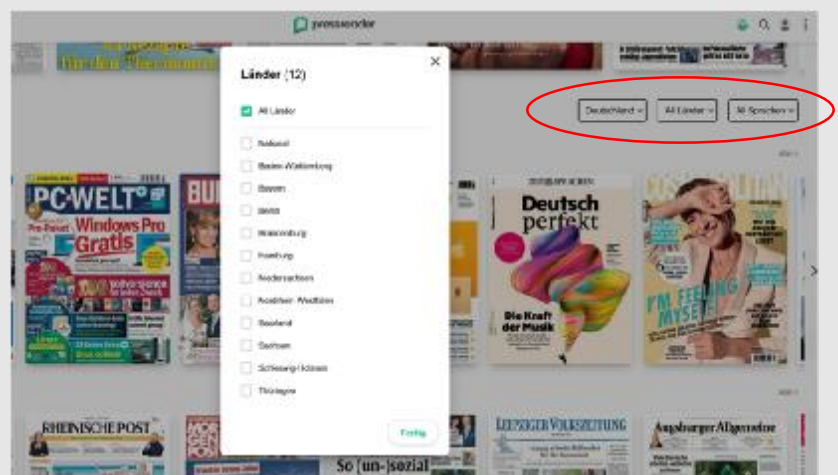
pressreader

Länder (12)

All Länder

National

Baden-Württemberg

Bayern

Berlin

Brandenburg

Hamburg

Niedersachsen

Nordrhein-Westfalen

Saarland

Sachsen

Schleswig-Holstein

Thüringen

Fertig

Deutschland

All Länder

All Sprachen

PC-WELT

Windows Pro Gratis

Deutsch perfekt

Die Kraft der Musik

I'M FEELING MYSELF

RHEINISCHE POST

LEIPZIGER VOLKSZEITUNG

Augsburger Allgemeine

So [un-]sozial